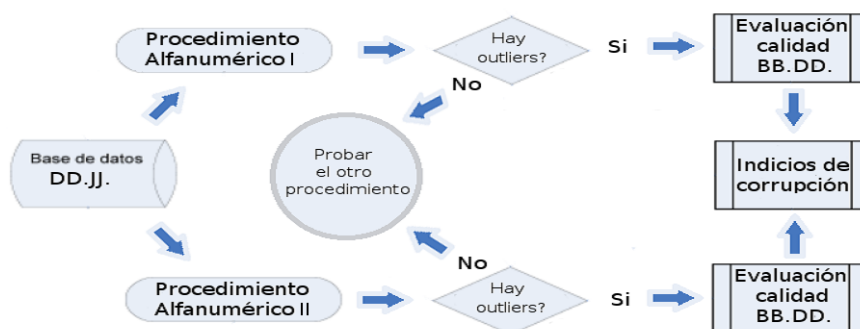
Procedimiento Alfanumérico I

Hay outliers?

Si

Evaluación calidad BB.DD.

No

Base de datos DD.JJ.

Probar el otro procedimiento

Indicios de corrupción

No

Procedimiento Alfanumérico II

Hay outliers?

Si

Evaluación calidad BB.DD.